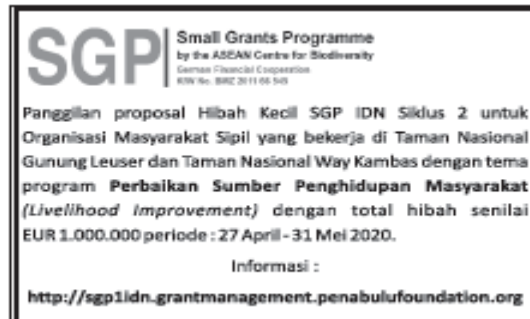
SGP

Small Grants Programme
by the ASEAN Centre for Biodiversity
German Financial Cooperation
KfW No. BMZ 2011 66 549

Panggilan proposal Hibah Kecil SGP IDN Siklus 2 untuk Organisasi Masyarakat Sipil yang bekerja di Taman Nasional Gunung Leuser dan Taman Nasional Way Kambas dengan tema program **Perbaikan Sumber Penghidupan Masyarakat** *(Livelihood Improvement)* dengan total hibah senilai EUR 1.000.000 periode : 27 April - 31 Mei 2020.

Informasi :

http://sgp1idn.grantmanagement.penabulufoundation.org